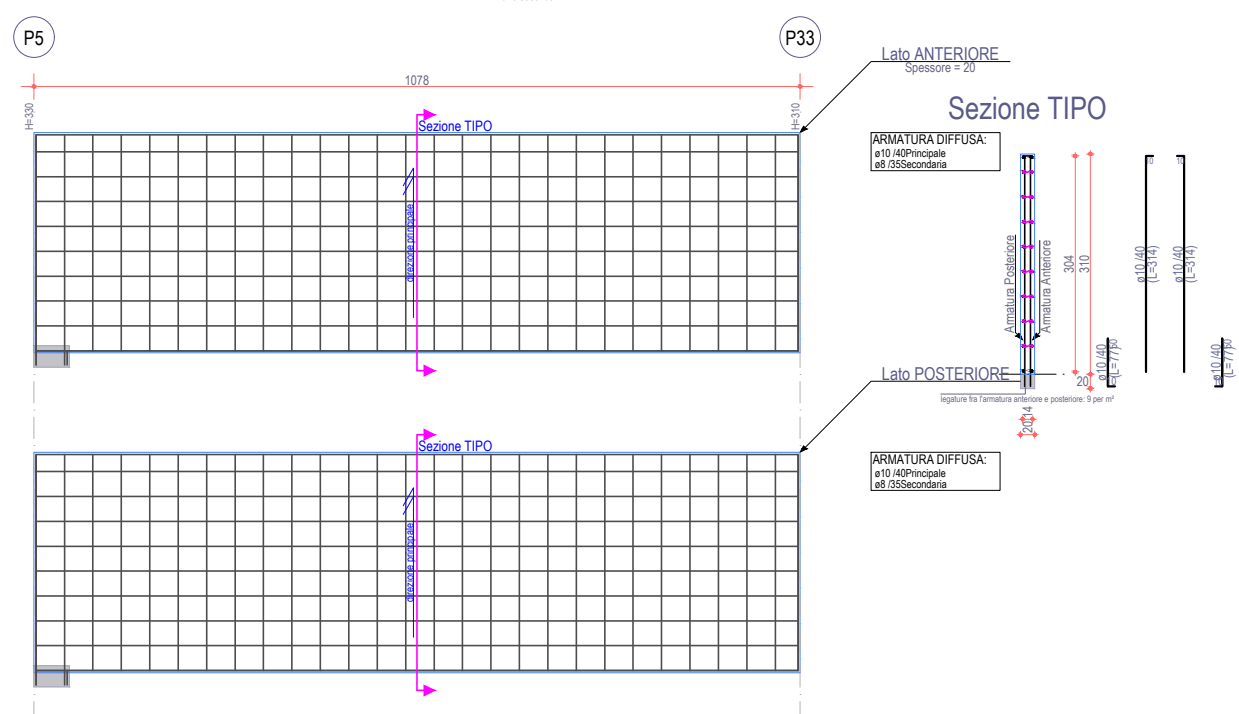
P5

P33

1078

H=330

H=310

Lato ANTERIORE
Spessore = 20

Sezione TIPO

Sezione TIPO

direzione principale

ARMATURA DIFFUSA:
ø10 /40Principale
ø8 /35Secondaria

Armatura Posteriore

Armatura Anteriore

304

310

ø10 /40 (L=314)

ø10 /40 (L=314)

ø10 /40 (L=77)

ø10 /40 (L=77)

Lato POSTERIORE

20

legature fra l'armatura anteriore e posteriore: 9 per m²

20

14

Sezione TIPO

direzione principale

ARMATURA DIFFUSA:
ø10 /40Principale
ø8 /35Secondaria